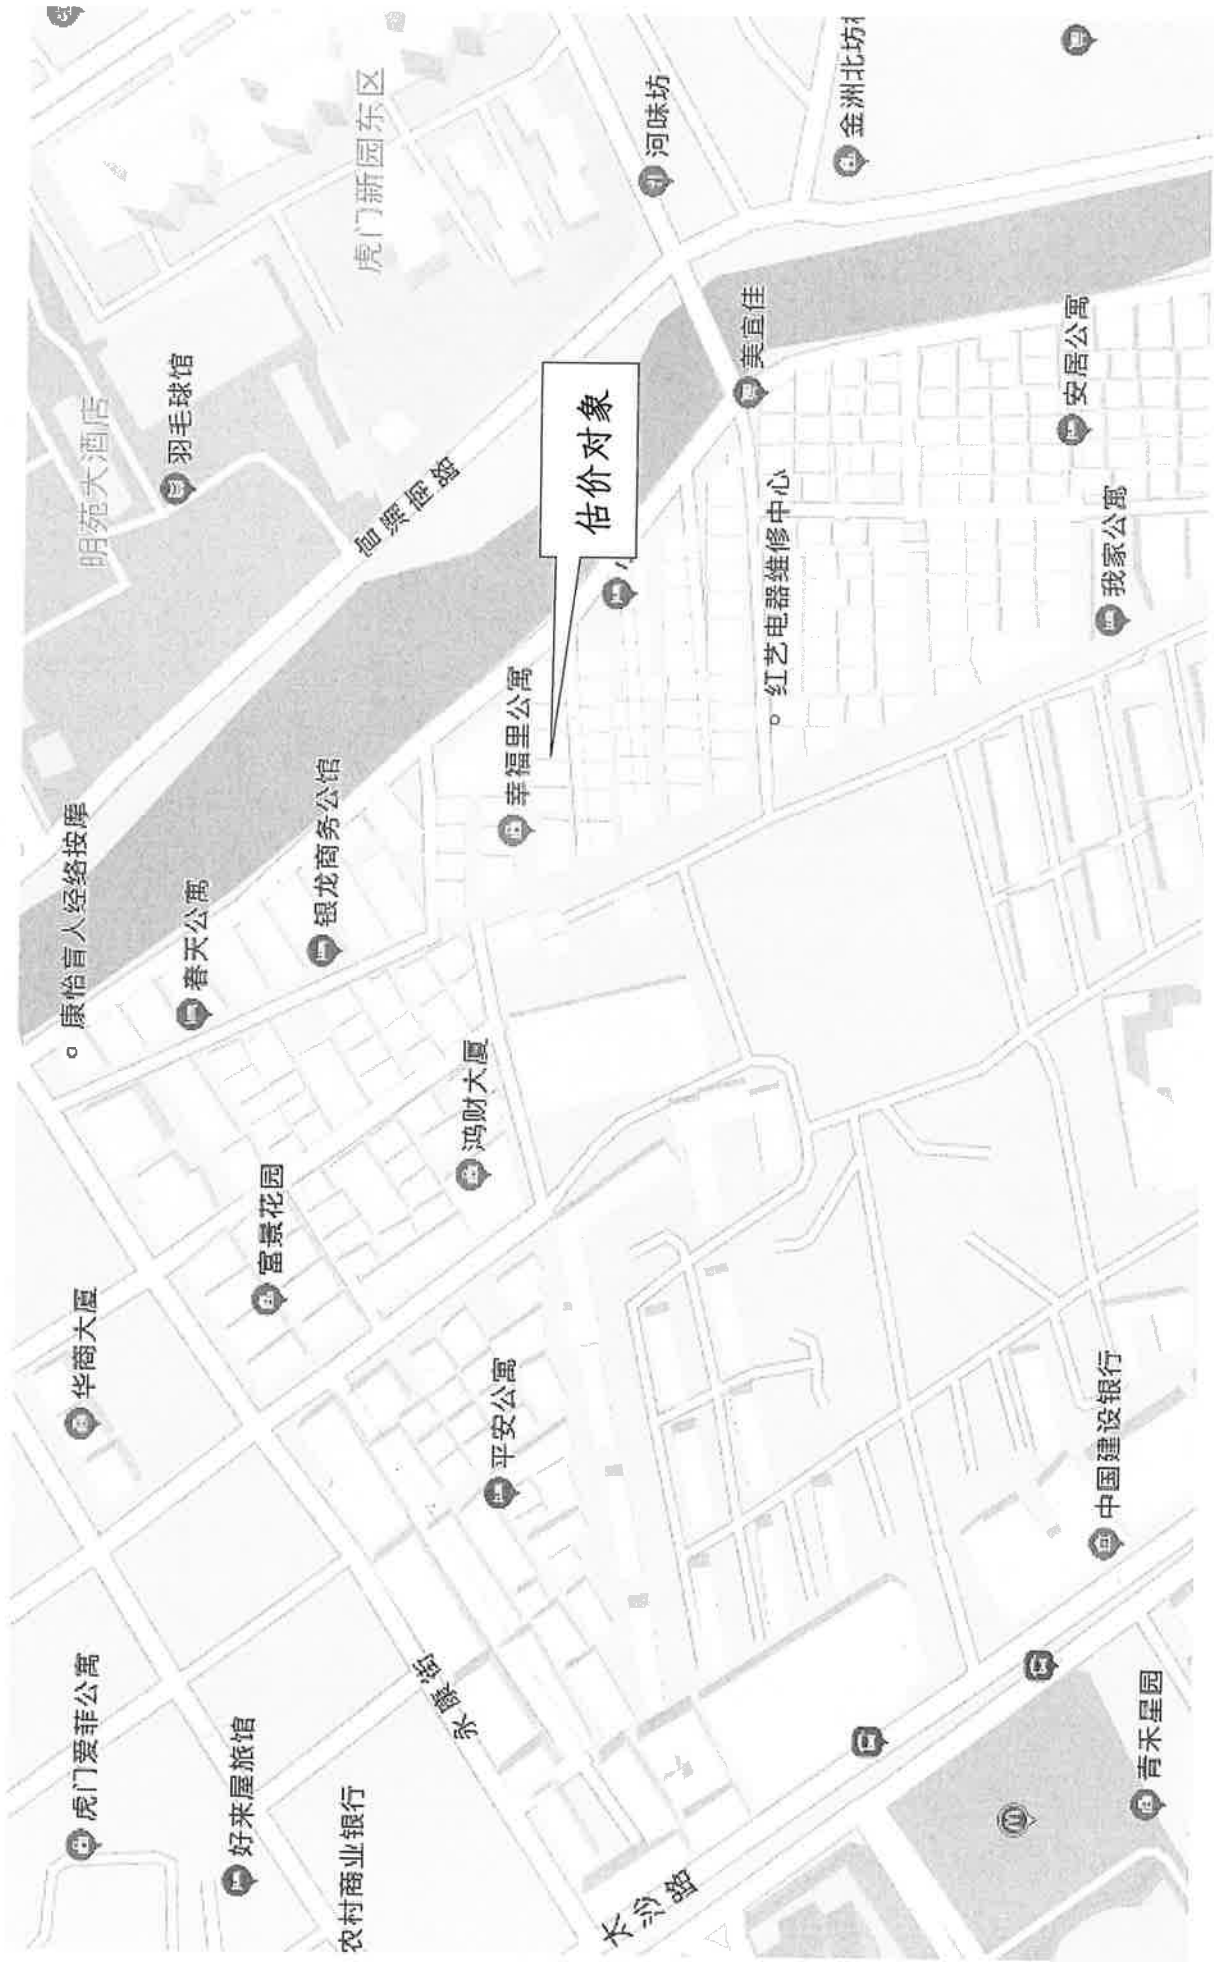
虎门新园东区

河味坊

金洲北坊

明苑大酒店

羽毛球馆

宜辉路

估价对象

美宜佳

安居公寓

红艺电器维修中心

我家公寓

幸福里公寓

康怡盲人经络按摩

春天公寓

银龙商务公馆

鸿财大厦

富景花园

华商大厦

平安公寓

中国建设银行

虎门爱菲公寓

好来屋旅馆

张康街

农村商业银行

长沙路

青禾星园